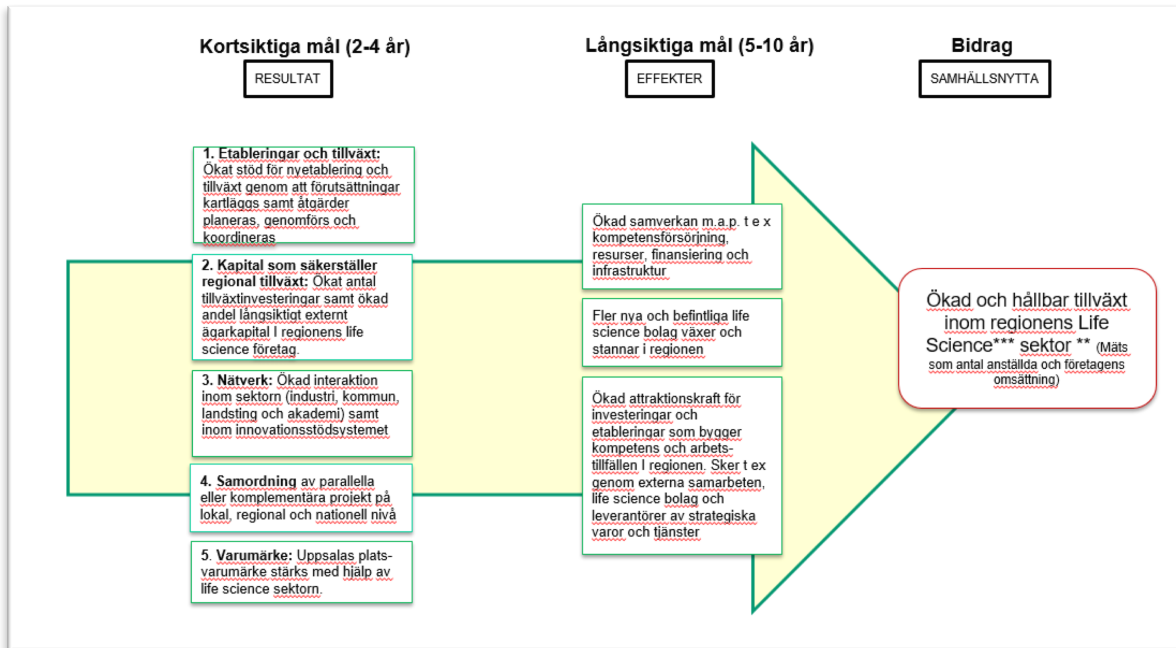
Kortsiktiga mål (2-4 år)

RESULTAT

Långsiktiga mål (5-10 år)

EFFEKTER

Bidrag

SAMHÄLLSNYTTA

1. Etableringar och tillväxt: Ökat stöd för nyetablering och tillväxt genom att förutsättningar kartläggs samt åtgärder planeras, genomförs och koordineras

2. Kapital som säkerställer regional tillväxt: Ökat antal tillväxtinvesteringar samt ökad andel långsiktigt externt ägarkapital I regionens life science företag.

3. Nätverk: Ökad interaktion inom sektorn (industri, kommun, landsting och akademi) samt inom innovationsstödsystemet

4. Samordning av parallella eller komplementära projekt på lokal, regional och nationell nivå

5. Varumärke: Uppsalas platsvarumärke stärks med hjälp av life science sektorn.

Ökad samverkan m.a.p. t e x kompetensförsörjning, resurser, finansiering och infrastruktur

Fler nya och befintliga life science bolag växer och stannar i regionen

Ökad attraktionskraft för investeringar och etableringar som bygger kompetens och arbetstillfällen I regionen. Sker t ex genom externa samarbeten, life science bolag och leverantörer av strategiska varor och tjänster

Ökad och hållbar tillväxt inom regionens Life Science*** sektor ** (Mäts som antal anställda och företagens omsättning)